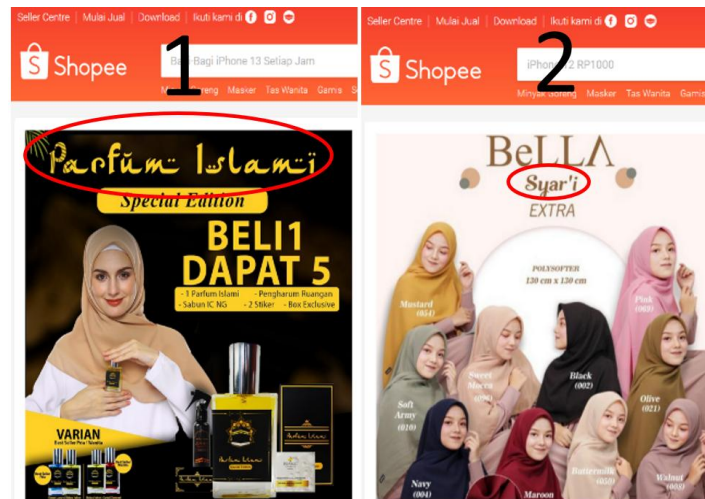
Seller Centre | Mulai Jual | Download | Ikuti kami di

Shopee

1

Ba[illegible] Bagi iPhone 13 Setiap Jam

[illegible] Goreng Masker Tas Wanita Gamis S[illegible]

Parfum Islami

Special Edition

BELI 1 DAPAT 5

- 1 Parfum Islami
- Sabun IC NG
- Pengharum Ruangan
- 2 Stiker
- Box Exclusive

VARIAN

Parfum Islami

Seller Centre | Mulai Jual | Download | Ikuti kami di

Shopee

2

iPhone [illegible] RP1000

Minyak Goreng Masker Tas Wanita Gamis

BeLLA

Syar'i

EXTRA

POLYSOFTER
130 cm x 130 cm

Mustard (054)

Pink (069)

Sweet Mocca (0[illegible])

Black (002)

Olive (021)

Soft Army (010)

Navy (004)

Maroon

Buttermilk (050)

Walnut (0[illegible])